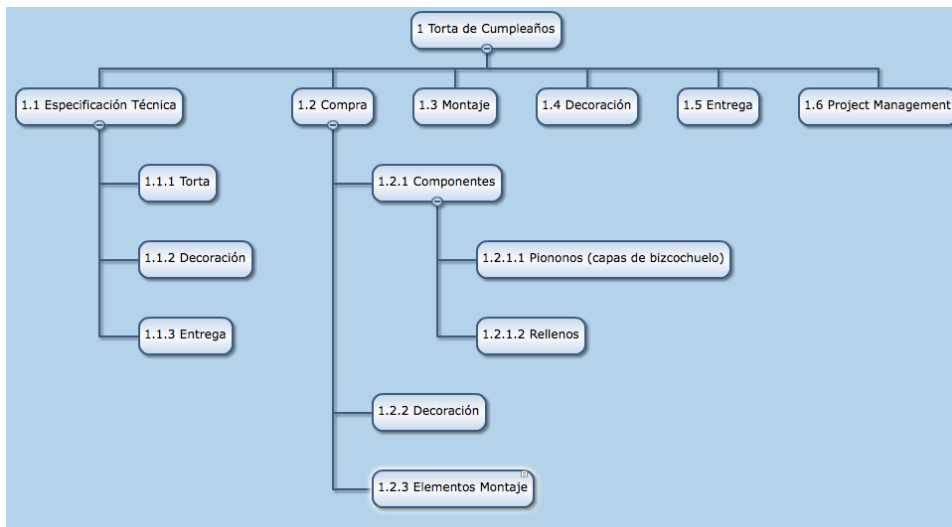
1 Torta de Cumpleaños

1.1 Especificación Técnica

1.1.1 Torta

1.1.2 Decoración

1.1.3 Entrega

1.2 Compra

1.2.1 Componentes

1.2.1.1 Piononos (capas de bizcochuelo)

1.2.1.2 Rellenos

1.2.2 Decoración

1.2.3 Elementos Montaje

1.3 Montaje

1.4 Decoración

1.5 Entrega

1.6 Project Management